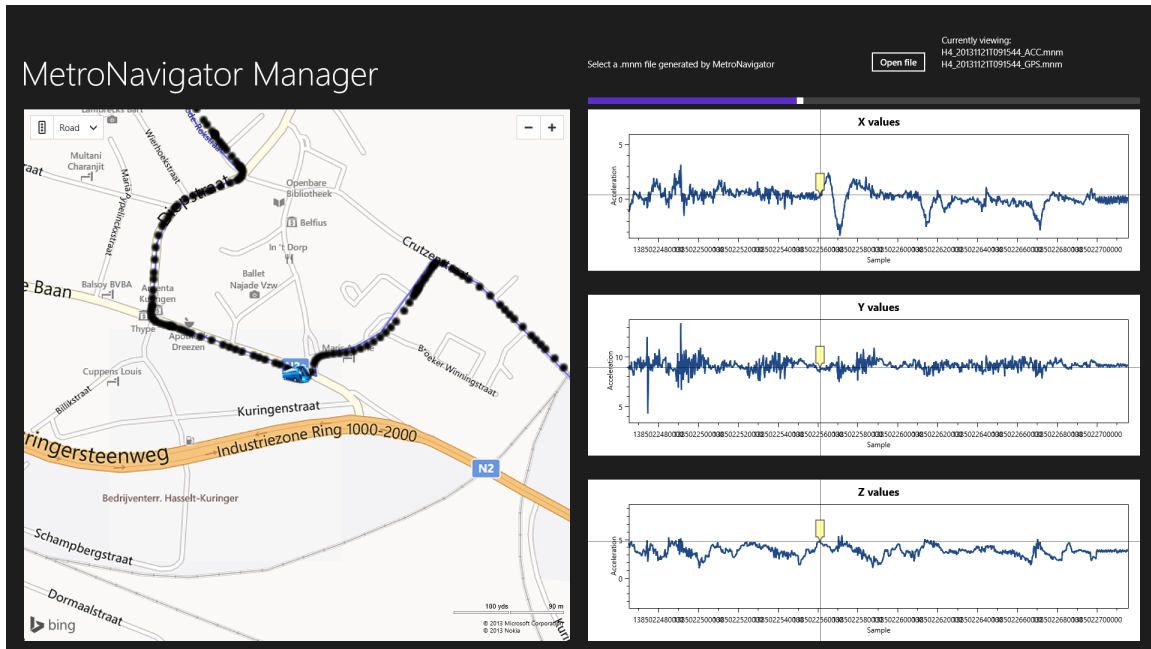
MetroNavigator Manager

Select a .mnm file generated by MetroNavigator

Open file

Currently viewing:
H4_20131121T091544_ACC.mnm
H4_20131121T091544_GPS.mnm

Road

Lambrecks Bart
Multani Charanjit
Wierhoekstraat
Maria Pypelinckstraat
Diepstraat
Openbare Bibliotheek
Belfius
In 't Dorp
Ballet Najade Vzw
Crutzenstraat
Balsoy BVBA
Aurenta Kuringen
e Baan
Thype
Apotheek Dreezen
Maria
Broeker Winningstraat
Cuppens Louis
Billikstraat
Kuringenstraat
uringersteenweg
Industriezone Ring 1000-2000
N2
Bedrijventerr. Hasselt-Kuringer
Schampbergstraat
Dormaalstraat
100 yds
90 m
© 2013 Microsoft Corporation
© 2013 Nokia
bing

X values
5
0
Acceleration
Sample

Y values
10
5
Acceleration
Sample

Z values
5
0
Acceleration
Sample